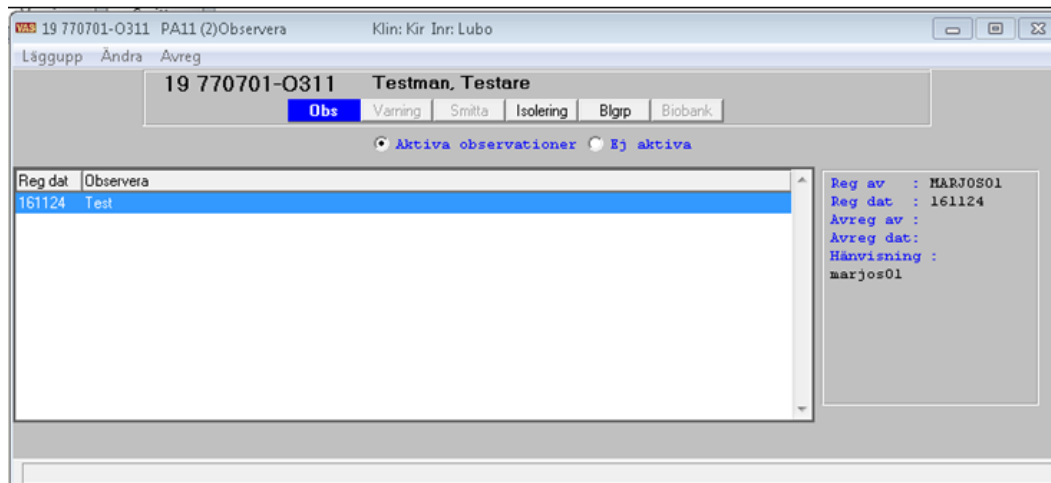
VAS 19 770701-0311 PA11 (2)Observera Klin: Kir Inr: Lubo

Läggupp Ändra Avreg

19 770701-0311 Testman, Testare

Obs Varning Smitta Isolering Blgrp Biobank

Aktiva observationer Ej aktiva

| Reg dat | Observera |
|---|---|
| 161124 | Test |

Reg av : MARJOS01
Reg dat : 161124
Avreg av :
Avreg dat:
Hänvisning :
marjos01